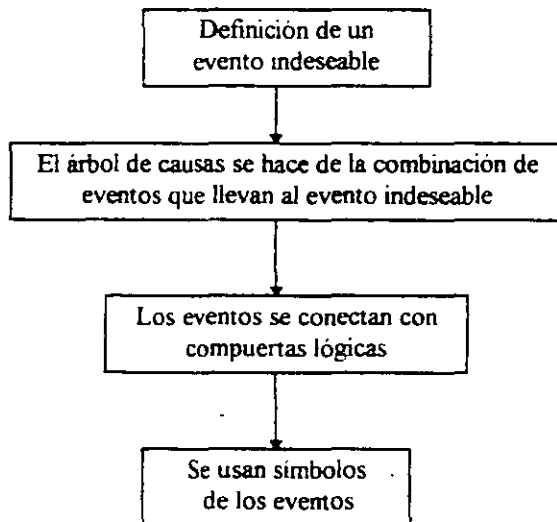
Definición de un evento indeseable

El árbol de causas se hace de la combinación de eventos que llevan al evento indeseable

Los eventos se conectan con compuertas lógicas

Se usan símbolos de los eventos